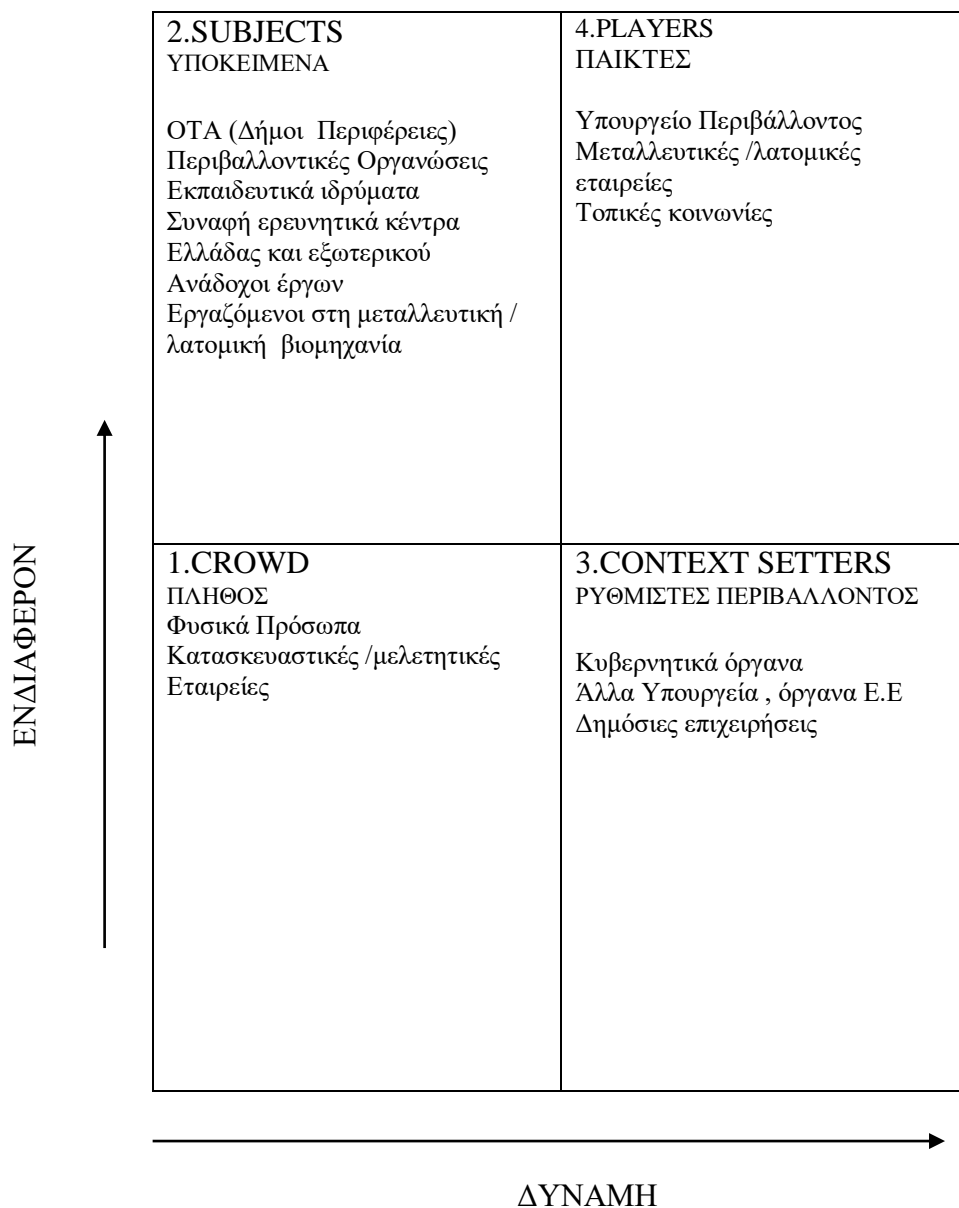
| 2.SUBJECTS<br>ΥΠΟΚΕΙΜΕΝΑ<br><br>ΟΤΑ (Δήμοι Περιφέρειες)<br>Περιβαλλοντικές Οργανώσεις<br>Εκπαιδευτικά ιδρύματα<br>Συναφή ερευνητικά κέντρα Ελλάδας και εξωτερικού<br>Ανάδοχοι έργων<br>Εργαζόμενοι στη μεταλλευτική / λατομική βιομηχανία | 4.PLAYERS<br>ΠΑΙΚΤΕΣ<br><br>Υπουργείο Περιβάλλοντος<br>Μεταλλευτικές /λατομικές εταιρείες<br>Τοπικές κοινωνίες |
|---|---|
| 1.CROWD<br>ΠΛΗΘΟΣ<br>Φυσικά Πρόσωπα<br>Κατασκευαστικές /μελετητικές Εταιρείες | 3.CONTEXT SETTERS<br>ΡΥΘΜΙΣΤΕΣ ΠΕΡΙΒΑΛΛΟΝΤΟΣ<br><br>Κυβερνητικά όργανα<br>Άλλα Υπουργεία , όργανα Ε.Ε<br>Δημόσιες επιχειρήσεις |

ΕΝΔΙΑΦΕΡΟΝ

ΔΥΝΑΜΗ